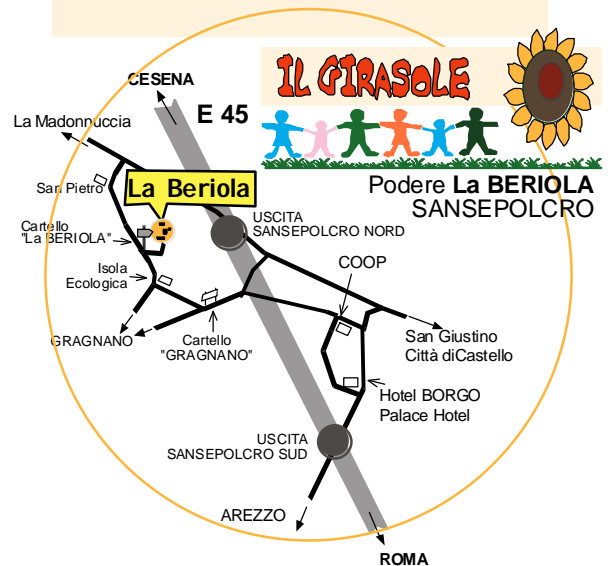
IL GIRASOLE

CESENA

E 45

La Madonnuccia

San Pietro

La Beriola

Podere La BERIOLA
SANSEPOLCRO

Cartello "La BERIOLA"

USCITA SANSEPOLCRO NORD

Isola Ecologica

COOP

GRAGNANO

Cartello "GRAGNANO"

San Giustino
Città diCastello

Hotel BORGO
Palace Hotel

USCITA SANSEPOLCRO SUD

AREZZO

ROMA